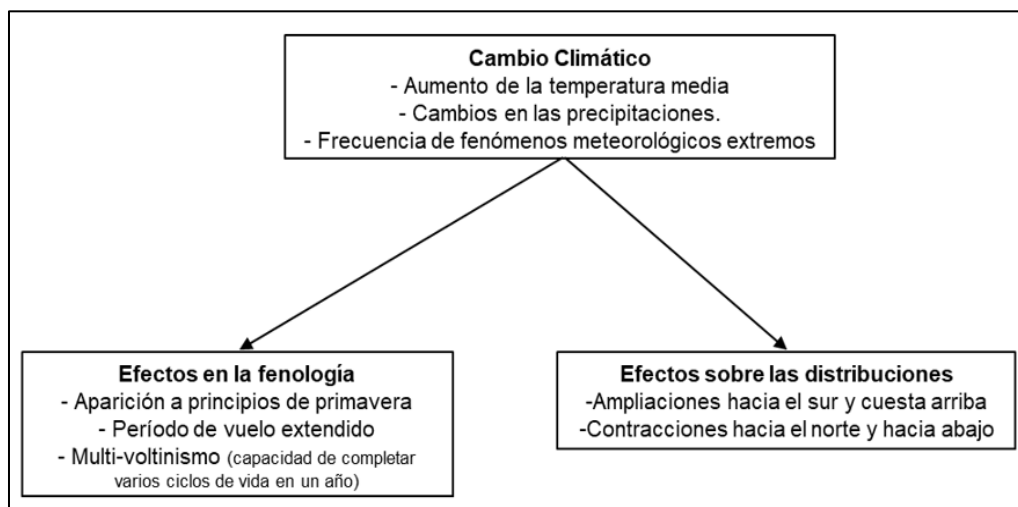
**Cambio Climático**
- Aumento de la temperatura media
- Cambios en las precipitaciones.
- Frecuencia de fenómenos meteorológicos extremos

**Efectos en la fenología**
- Aparición a principios de primavera
- Período de vuelo extendido
- Multi-voltinismo (capacidad de completar varios ciclos de vida en un año)

**Efectos sobre las distribuciones**
-Ampliaciones hacia el sur y cuesta arriba
-Contracciones hacia el norte y hacia abajo